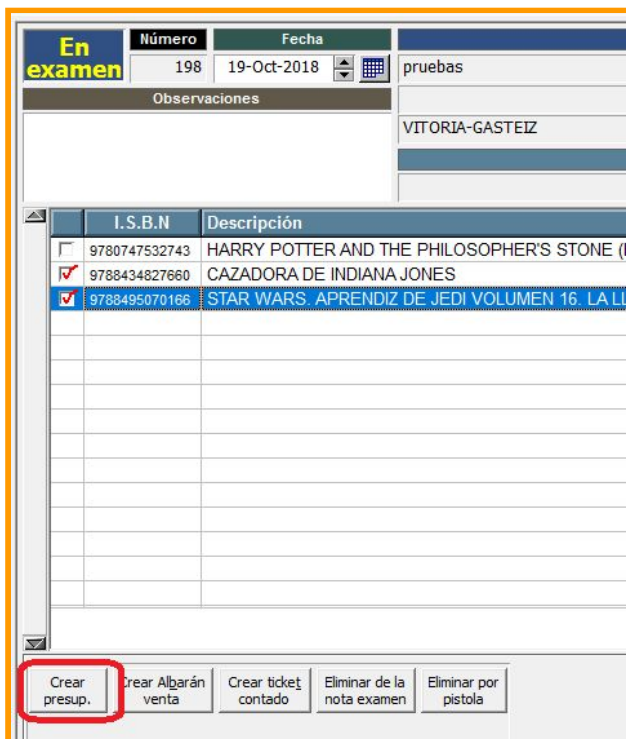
En examen

| Número | Fecha |
|---|---|
| 198 | 19-Oct-2018 |

pruebas

Observaciones

VITORIA-GASTEIZ

| | I.S.B.N | Descripción |
|---|---|---|
| | 9780747532743 | HARRY POTTER AND THE PHILOSOPHER'S STONE ([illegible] |
| ✓ | 9788434827660 | CAZADORA DE INDIANA JONES |
| ✓ | 9788495070166 | STAR WARS. APRENDIZ DE JEDI VOLUMEN 16. LA LL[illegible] |

Crear presup.

Crear Albarán venta

Crear ticket contado

Eliminar de la nota examen

Eliminar por pistola